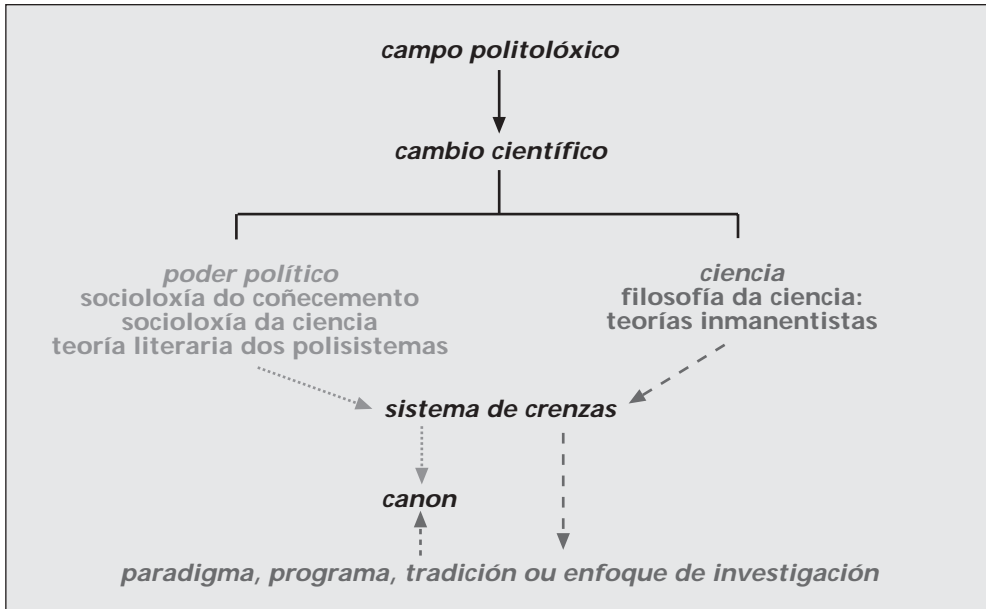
campo politolóxico

cambio científico

poder político
socioloxía do coñecemento
socioloxía da ciencia
teoría literaria dos polisistemas

ciencia
filosofía da ciencia:
teorías inmanentistas

sistema de crenzas

canon

paradigma, programa, tradición ou enfoque de investigación